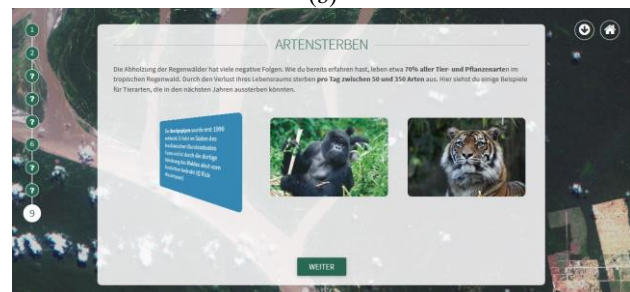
(8)

1
2
?
?
?
6
?
?
?
9

ARTENSTERBEN

Die Abholzung der Regenwälder hat viele negative Folgen. Wie du bereits erfahren hast, leben etwa 70% aller Tier- und Pflanzenarten im tropischen Regenwald. Durch den Verlust ihres Lebensraums sterben pro Tag zwischen 50 und 350 Arten aus. Hier siehst du einige Beispiele für Tierarten, die in den nächsten Jahren aussterben könnten.

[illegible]

WEITER